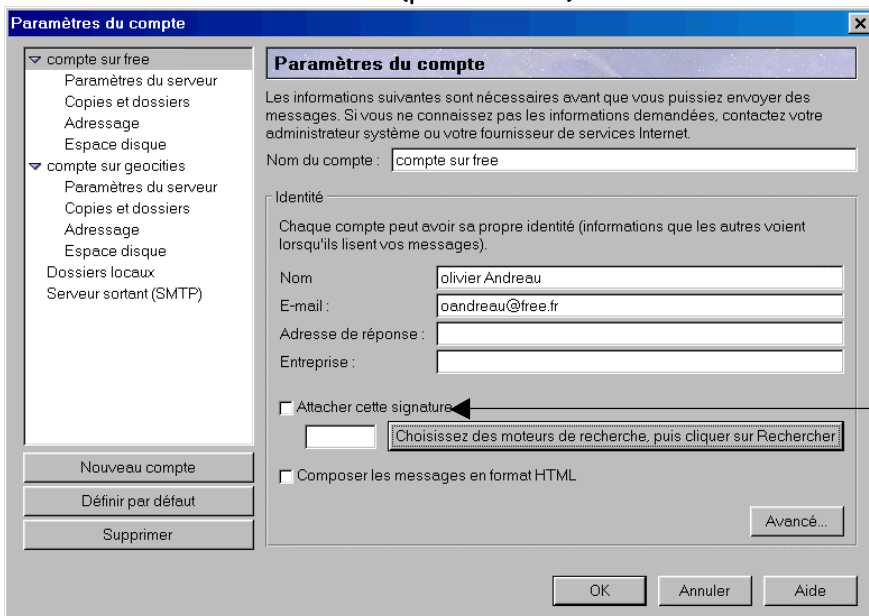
Paramètres du compte

compte sur free
Paramètres du serveur
Copies et dossiers
Adressage
Espace disque
compte sur geocities
Paramètres du serveur
Copies et dossiers
Adressage
Espace disque
Dossiers locaux
Serveur sortant (SMTP)

Nouveau compte
Définir par défaut
Supprimer

Paramètres du compte

Les informations suivantes sont nécessaires avant que vous puissiez envoyer des messages. Si vous ne connaissez pas les informations demandées, contactez votre administrateur système ou votre fournisseur de services Internet.

Nom du compte : compte sur free

Identité

Chaque compte peut avoir sa propre identité (informations que les autres voient lorsqu'ils lisent vos messages).

Nom olivier Andreau
E-mail : oandreau@free.fr
Adresse de réponse :
Entreprise :

Attacher cette signature
Choisissez des moteurs de recherche, puis cliquer sur Rechercher

Composer les messages en format HTML

Avancé...

OK Annuler Aide